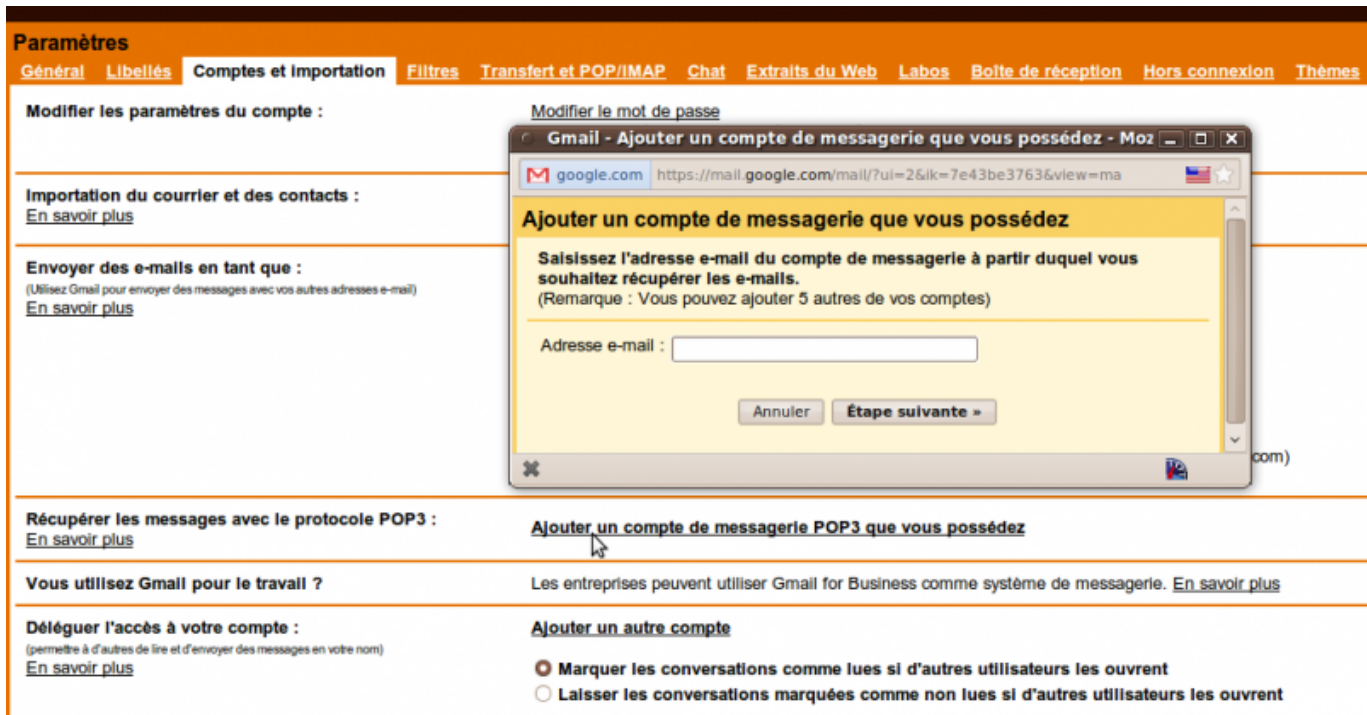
Paramètres

Général Libellés Comptes et importation Filtres Transfert et POP/IMAP Chat Extraits du Web Labos Boîte de réception Hors connexion Thèmes

Modifier les paramètres du compte :

Modifier le mot de passe

Gmail - Ajouter un compte de messagerie que vous possédez - Mo

google.com https://mail.google.com/mail/?ui=2&ik=7e43be3763&view=ma

Ajouter un compte de messagerie que vous possédez

Saisissez l'adresse e-mail du compte de messagerie à partir duquel vous souhaitez récupérer les e-mails.
(Remarque : Vous pouvez ajouter 5 autres de vos comptes)

Adresse e-mail :

Annuler Étape suivante »

Importation du courrier et des contacts :
En savoir plus

Envoyer des e-mails en tant que :
(Utilisez Gmail pour envoyer des messages avec vos autres adresses e-mail)
En savoir plus

com)

Récupérer les messages avec le protocole POP3 :
En savoir plus

Ajouter un compte de messagerie POP3 que vous possédez

Vous utilisez Gmail pour le travail ?

Les entreprises peuvent utiliser Gmail for Business comme système de messagerie. En savoir plus

Déléguer l'accès à votre compte :
(permettre à d'autres de lire et d'envoyer des messages en votre nom)
En savoir plus

Ajouter un autre compte

Marquer les conversations comme lues si d'autres utilisateurs les ouvrent
Laisser les conversations marquées comme non lues si d'autres utilisateurs les ouvrent